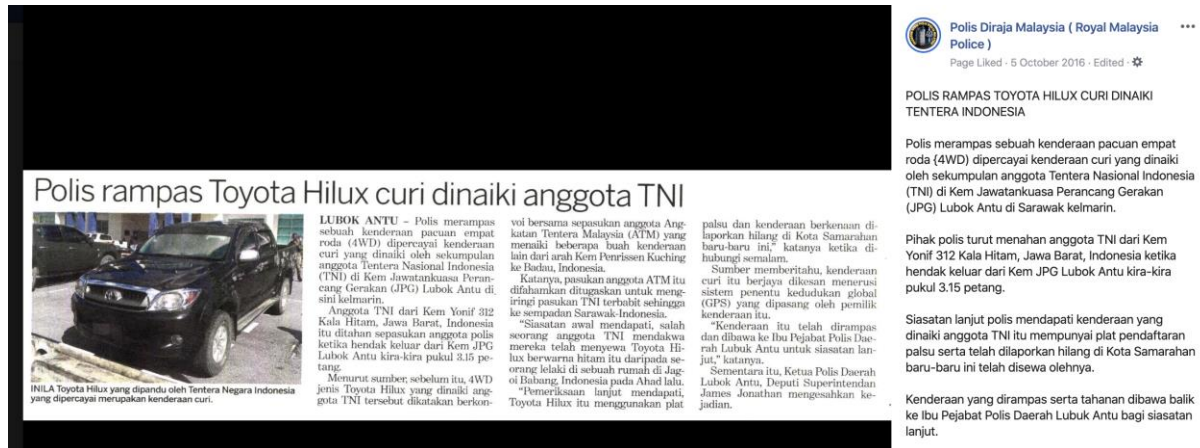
Polis rampas Toyota Hilux curi dinaiki anggota TNI

INILA Toyota Hilux yang dipandu oleh Tentera Negara Indonesia yang dipercayai merupakan kenderaan curi.

LUBOK ANTU – Polis merampas sebuah kenderaan pacuan empat roda (4WD) dipercayai kenderaan curi yang dinaiki oleh sekumpulan anggota Tentera Nasional Indonesia (TNI) di Kem Jawatankuasa Perancang Gerakan (JPG) Lubok Antu di sini kelmarin.

Anggota TNI dari Kem Yonif 312 Kala Hitam, Jawa Barat, Indonesia itu ditahan sepasukan anggota polis ketika hendak keluar dari Kem JPG Lubok Antu kira-kira pukul 3.15 petang.

Menurut sumber, sebelum itu, 4WD jenis Toyota Hilux yang dinaiki anggota TNI tersebut dikatakan berkonvoi bersama sepasukan anggota Angkatan Tentera Malaysia (ATM) yang menaiki beberapa buah kenderaan lain dari arah Kem Penrissen Kuching ke Badau, Indonesia.

Katanya, pasukan anggota ATM itu difahamkan ditugaskan untuk mengiringi pasukan TNI terbabit sehingga ke sempadan Sarawak-Indonesia.

"Siasatan awal mendapati, salah seorang anggota TNI mendakwa mereka telah menyewa Toyota Hilux berwarna hitam itu daripada seorang lelaki di sebuah rumah di Jagoi Babang, Indonesia pada Ahad lalu.

"Pemeriksaan lanjut mendapati, Toyota Hilux itu menggunakan plat palsu dan kenderaan berkenaan dilaporkan hilang di Kota Samarahan baru-baru ini," katanya ketika dihubungi semalam.

Sumber memberitahu, kenderaan curi itu berjaya dikesan menerusi sistem penentu kedudukan global (GPS) yang dipasang oleh pemilik kenderaan itu.

"Kenderaan itu telah dirampas dan dibawa ke Ibu Pejabat Polis Daerah Lubuk Antu untuk siasatan lanjut," katanya.

Sementara itu, Ketua Polis Daerah Lubok Antu, Deputi Superintendan James Jonathan mengesahkan kejadian.

Polis Diraja Malaysia ( Royal Malaysia Police ) ...
Page Liked · 5 October 2016 · Edited ·

POLIS RAMPAS TOYOTA HILUX CURI DINAIKI TENTERA INDONESIA

Polis merampas sebuah kenderaan pacuan empat roda (4WD) dipercayai kenderaan curi yang dinaiki oleh sekumpulan anggota Tentera Nasional Indonesia (TNI) di Kem Jawatankuasa Perancang Gerakan (JPG) Lubok Antu di Sarawak kelmarin.

Pihak polis turut menahan anggota TNI dari Kem Yonif 312 Kala Hitam, Jawa Barat, Indonesia ketika hendak keluar dari Kem JPG Lubok Antu kira-kira pukul 3.15 petang.

Siasatan lanjut polis mendapati kenderaan yang dinaiki anggota TNI itu mempunyai plat pendaftaran palsu serta telah dilaporkan hilang di Kota Samarahan baru-baru ini telah disewa olehnya.

Kenderaan yang dirampas serta tahanan dibawa balik ke Ibu Pejabat Polis Daerah Lubuk Antu bagi siasatan lanjut.